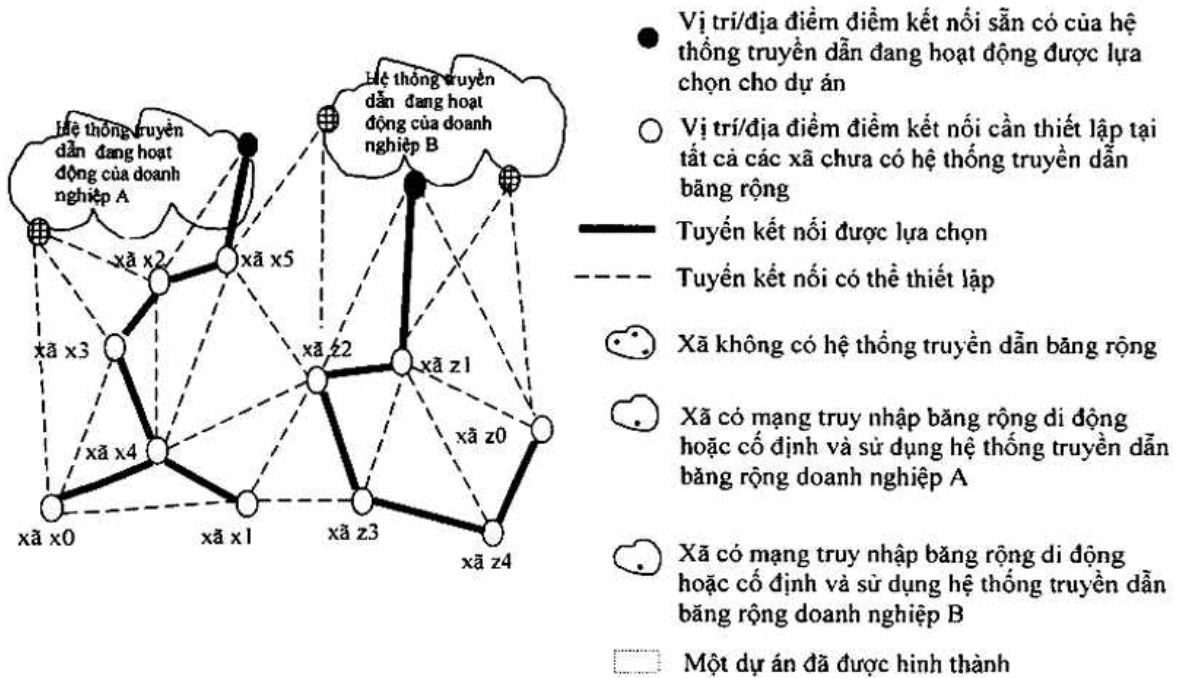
Hệ thống truyền dẫn đang hoạt động của doanh nghiệp A

Hệ thống truyền dẫn đang hoạt động của doanh nghiệp B

xã x2
xã x5
xã x3
xã z2
xã z1
xã x4
xã z0
xã x0
xã x1
xã z3
xã z4

Vị trí/địa điểm điểm kết nối sẵn có của hệ thống truyền dẫn đang hoạt động được lựa chọn cho dự án

Vị trí/địa điểm điểm kết nối cần thiết lập tại tất cả các xã chưa có hệ thống truyền dẫn băng rộng

Tuyến kết nối được lựa chọn

Tuyến kết nối có thể thiết lập

Xã không có hệ thống truyền dẫn băng rộng

Xã có mạng truy nhập băng rộng di động hoặc cố định và sử dụng hệ thống truyền dẫn băng rộng doanh nghiệp A

Xã có mạng truy nhập băng rộng di động hoặc cố định và sử dụng hệ thống truyền dẫn băng rộng doanh nghiệp B

Một dự án đã được hình thành